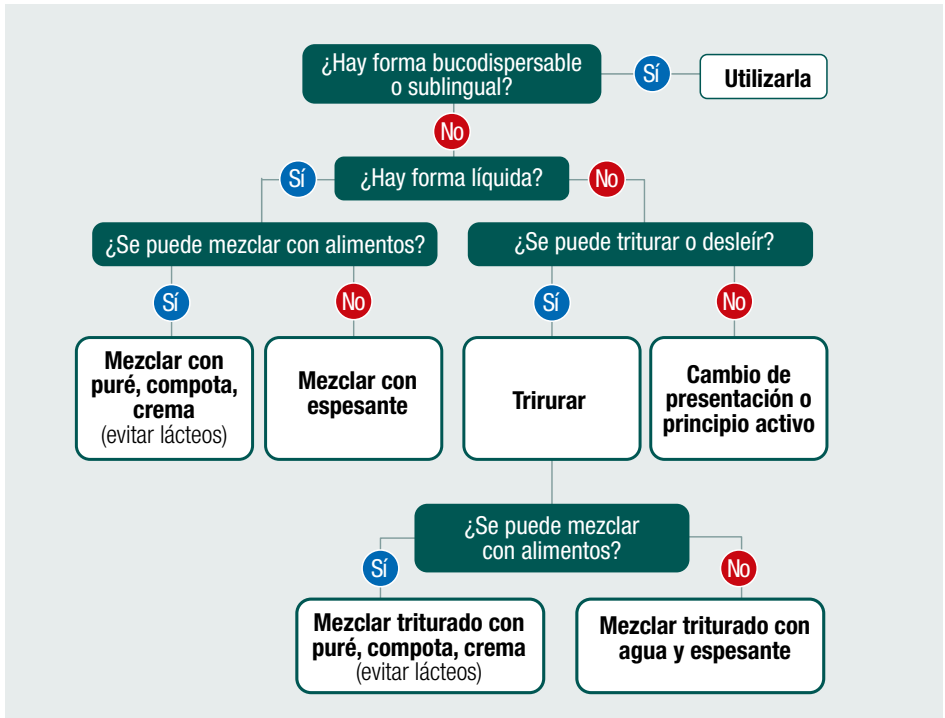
¿Hay forma bucodispersable o sublingual?

Sí

Utilizarla

No

¿Hay forma líquida?

Sí

No

¿Se puede mezclar con alimentos?

¿Se puede triturar o desleír?

Sí

No

Sí

No

Mezclar con puré, compota, crema (evitar lácteos)

Mezclar con espesante

Trirurar

Cambio de presentación o principio activo

¿Se puede mezclar con alimentos?

Sí

No

Mezclar triturado con puré, compota, crema (evitar lácteos)

Mezclar triturado con agua y espesante